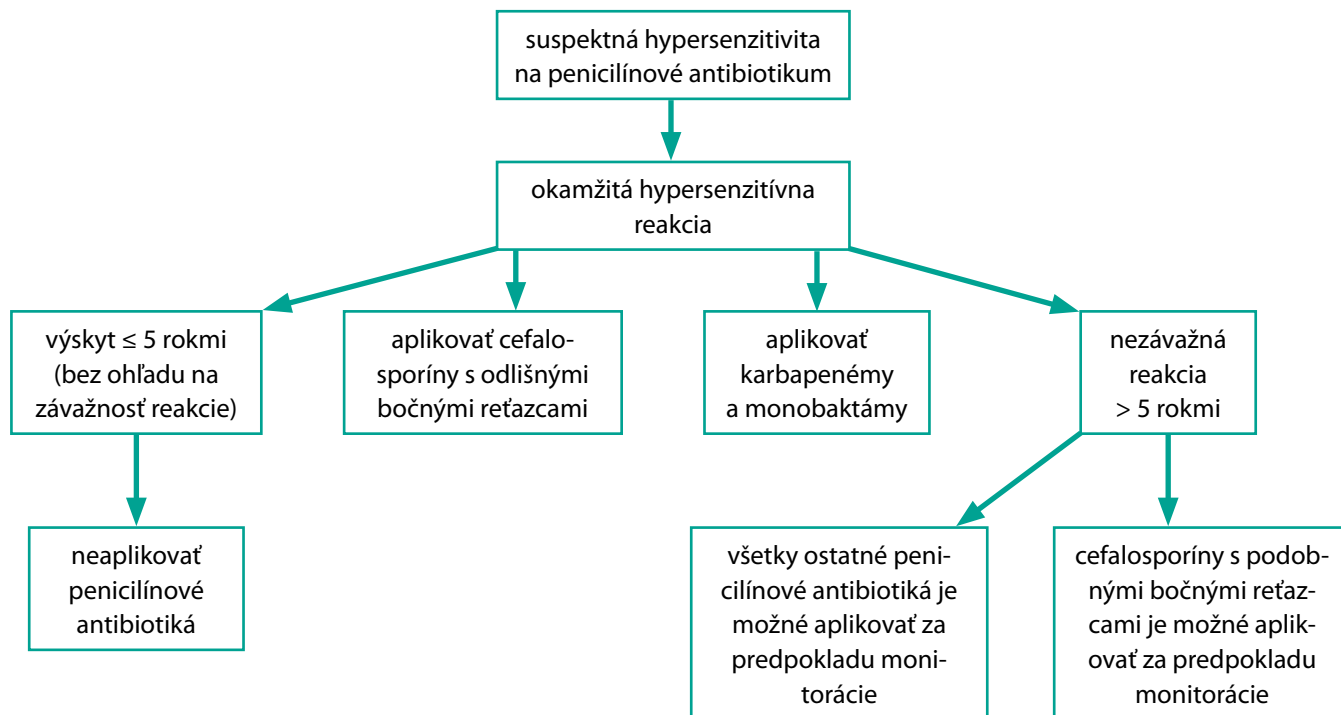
suspektná hypersenzitivita na penicilínové antibiotikum

okamžitá hypersenzitívna reakcia

výskyt ≤ 5 rokmi (bez ohľadu na závažnosť reakcie)

aplikovať cefalosporíny s odlišnými bočnými reťazcami

aplikovať karbapenémy a monobaktámy

nezávažná reakcia > 5 rokmi

neaplikovať penicilínové antibiotiká

všetky ostatné penicilínové antibiotiká je možné aplikovať za predpokladu monitorácie

cefalosporíny s podobnými bočnými reťazcami je možné aplikovať za predpokladu monitorácie